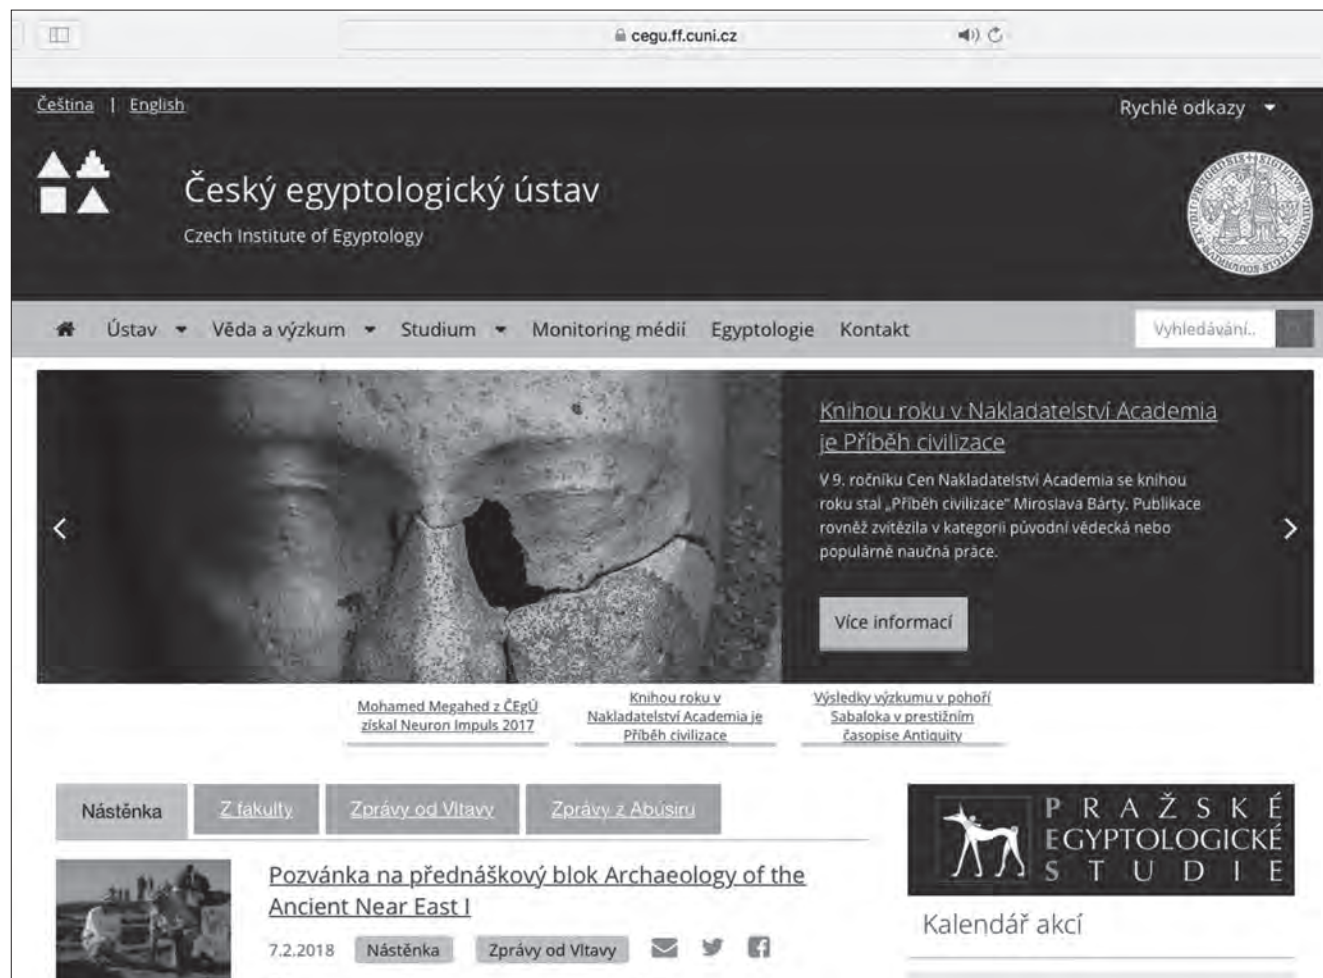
cegu.ff.cuni.cz

Čeština | English

Rychlé odkazy

Český egyptologický ústav

Czech Institute of Egyptology

Ústav Věda a výzkum Studium Monitoring médií Egyptologie Kontakt

Vyhledávání..

Knihou roku v Nakladatelství Academia je Příběh civilizace

V 9. ročníku Cen Nakladatelství Academia se knihou roku stal „Příběh civilizace" Miroslava Bárty. Publikace rovněž zvítězila v kategorii původní vědecká nebo populárně naučná práce.

Více informací

Mohamed Megahed z ČEgÚ získal Neuron Impuls 2017

Knihou roku v Nakladatelství Academia je Příběh civilizace

Výsledky výzkumu v pohoří Sabaloka v prestižním časopise Antiquity

Nástěnka

Z fakulty

Zprávy od Vltavy

Zprávy z Abúsíru

Pozvánka na přednáškový blok Archaeology of the Ancient Near East I

7.2.2018 Nástěnka Zprávy od Vltavy

PRAŽSKÉ EGYPTOLOGICKÉ STUDIE

Kalendář akcí